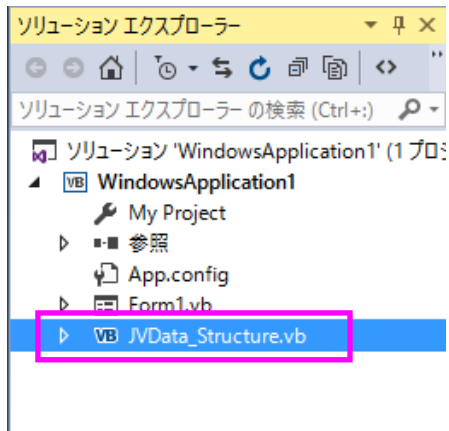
ソリューション エクスプローラー

ソリューション エクスプローラー の検索 (Ctrl+;)

ソリューション 'WindowsApplication1' (1 プロジ

WindowsApplication1

My Project

参照

App.config

Form1.vb

JVData_Structure.vb